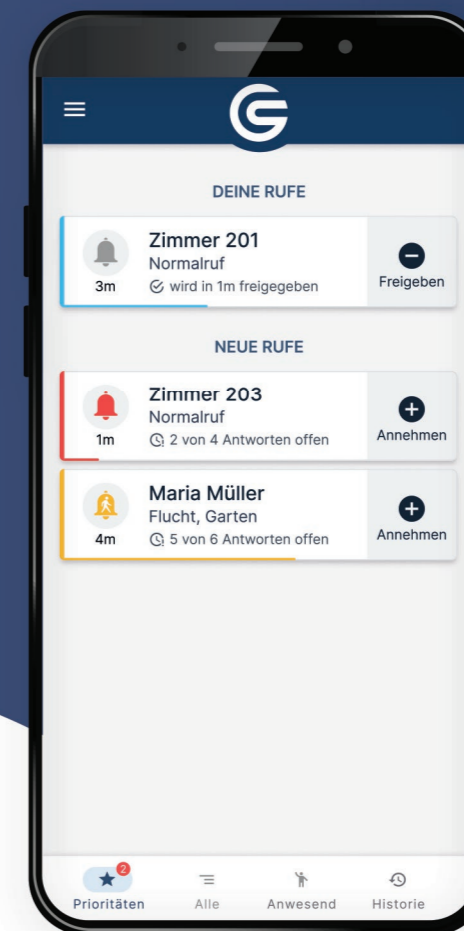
DEINE RUFE

3m
Zimmer 201
Normalruf
wird in 1m freigegeben
Freigeben

NEUE RUFE

1m
Zimmer 203
Normalruf
2 von 4 Antworten offen
Annehmen

4m
Maria Müller
Flucht, Garten
5 von 6 Antworten offen
Annehmen

2
Prioritäten
Alle
Anwesend
Historie